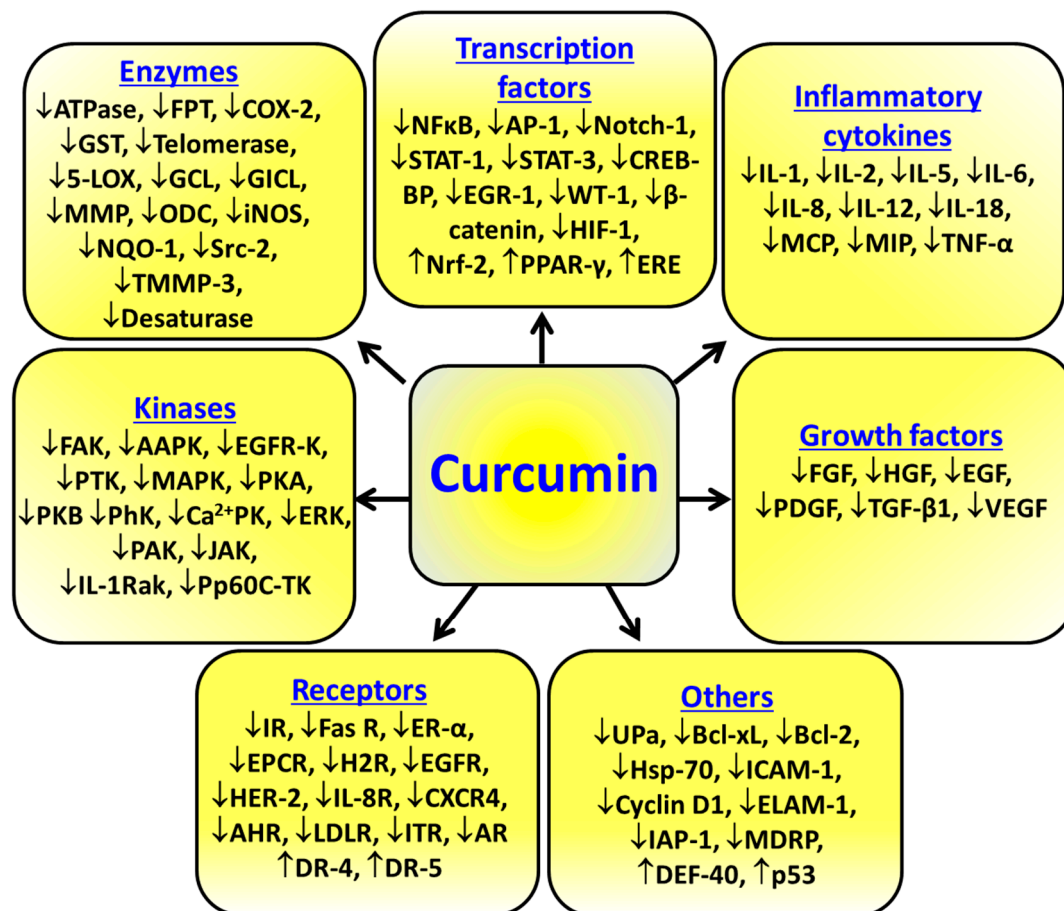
Enzymes
↓ATPase, ↓FPT, ↓COX-2, ↓GST, ↓Telomerase, ↓5-LOX, ↓GCL, ↓GICL, ↓MMP, ↓ODC, ↓iNOS, ↓NQO-1, ↓Src-2, ↓TMMP-3, ↓Desaturase

Transcription factors
↓NFκB, ↓AP-1, ↓Notch-1, ↓STAT-1, ↓STAT-3, ↓CREB-BP, ↓EGR-1, ↓WT-1, ↓β-catenin, ↓HIF-1, ↑Nrf-2, ↑PPAR-γ, ↑ERE

Inflammatory cytokines
↓IL-1, ↓IL-2, ↓IL-5, ↓IL-6, ↓IL-8, ↓IL-12, ↓IL-18, ↓MCP, ↓MIP, ↓TNF-α

Kinases
↓FAK, ↓AAPK, ↓EGFR-K, ↓PTK, ↓MAPK, ↓PKA, ↓PKB ↓PhK, ↓Ca$^{2+}$PK, ↓ERK, ↓PAK, ↓JAK, ↓IL-1Rak, ↓Pp60C-TK

Curcumin

Growth factors
↓FGF, ↓HGF, ↓EGF, ↓PDGF, ↓TGF-β1, ↓VEGF

Receptors
↓IR, ↓Fas R, ↓ER-α, ↓EPCR, ↓H2R, ↓EGFR, ↓HER-2, ↓IL-8R, ↓CXCR4, ↓AHR, ↓LDLR, ↓ITR, ↓AR ↑DR-4, ↑DR-5

Others
↓UPa, ↓Bcl-xL, ↓Bcl-2, ↓Hsp-70, ↓ICAM-1, ↓Cyclin D1, ↓ELAM-1, ↓IAP-1, ↓MDRP, ↑DEF-40, ↑p53